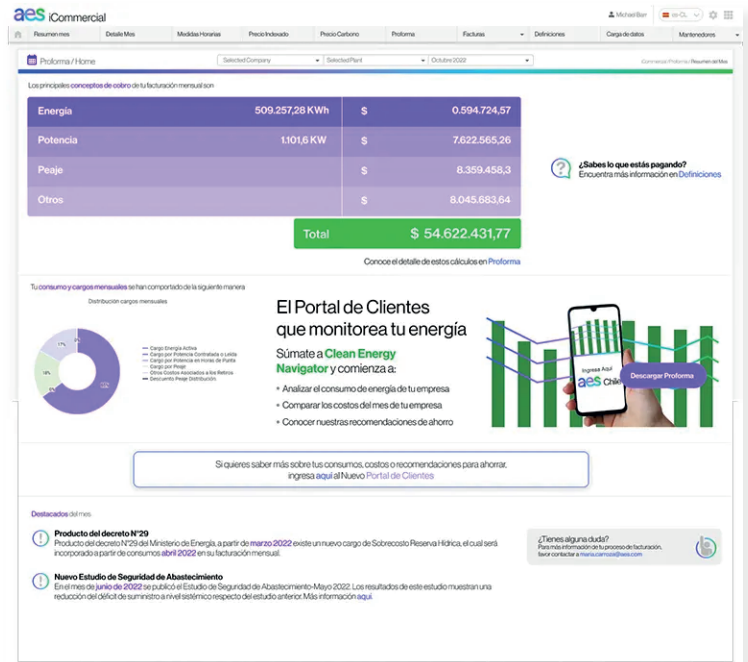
aes iCommercial

Michael Barr | es-CL

Resumen mes | Detalle Mes | Medidas Horarias | Precio Indexado | Precio Carbono | Proforma | Facturas | Definiciones | Carga de datos | Mantenedores

Proforma / Home

Selected Company | Selected Plant | Octubre 2022

iCommercial / Proforma / Resumen del Mes

Los principales conceptos de cobro de tu facturación mensual son

| | | | |
|---|---|---|---|
| Energía | 509.257,28 KWh | $ | 0.594.724,57 |
| Potencia | 1.101,6 KW | $ | 7.622.565,26 |
| Peaje | | $ | 8.359.458,3 |
| Otros | | $ | 8.045.683,64 |

Total $ 54.622.431,77

Conoce el detalle de estos cálculos en Proforma

¿Sabes lo que estás pagando?
Encuentra más información en Definiciones

Tu consumo y cargos mensuales se han comportado de la siguiente manera

Distribución cargos mensuales

17%
18%
5%
60%

Cargo Energía Activa
Cargo por Potencia Contratada o Leída
Cargo por Potencia en Horas de Punta
Cargo por Peaje
Otros Costos Asociados a los Retiros
Descuento Peaje Distribución

El Portal de Clientes que monitorea tu energía

Súmate a Clean Energy Navigator y comienza a:

• Analizar el consumo de energía de tu empresa
• Comparar los costos del mes de tu empresa
• Conocer nuestras recomendaciones de ahorro

Ingresa Aquí
aes Chile

Descargar Proforma

Si quieres saber más sobre tus consumos, costos o recomendaciones para ahorrar, ingresa aquí al Nuevo Portal de Clientes

Destacados del mes

Producto del decreto N°29
Producto del decreto N°29 del Ministerio de Energía, a partir de marzo 2022 existe un nuevo cargo de Sobrecosto Reserva Hídrica, el cual será incorporado a partir de consumos abril 2022 en su facturación mensual.

Nuevo Estudio de Seguridad de Abastecimiento
En el mes de junio de 2022 se publicó el Estudio de Seguridad de Abastecimiento-Mayo 2022. Los resultados de este estudio muestran una reducción del déficit de suministro a nivel sistémico respecto del estudio anterior. Más información aquí

¿Tienes alguna duda?
Para más información de tu proceso de facturación, favor contactar a maria.carrozzi@aes.com